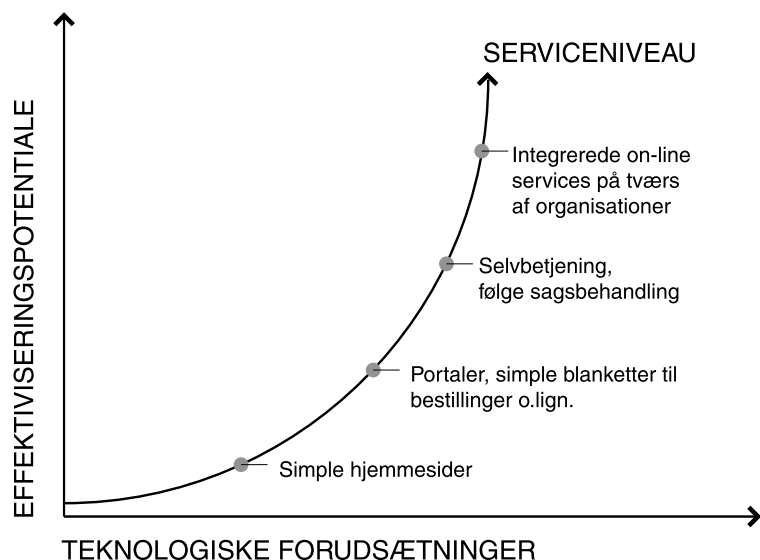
EFFEKTIVISERINGSPOTENTIALE

SERVICENIVEAU

Integrerede on-line services på tværs af organisationer

Selvbetjening, følge sagsbehandling

Portaler, simple blanketter til bestillinger o.lign.

Simple hjemmesider

TEKNOLOGISKE FORUDSÆTNINGER